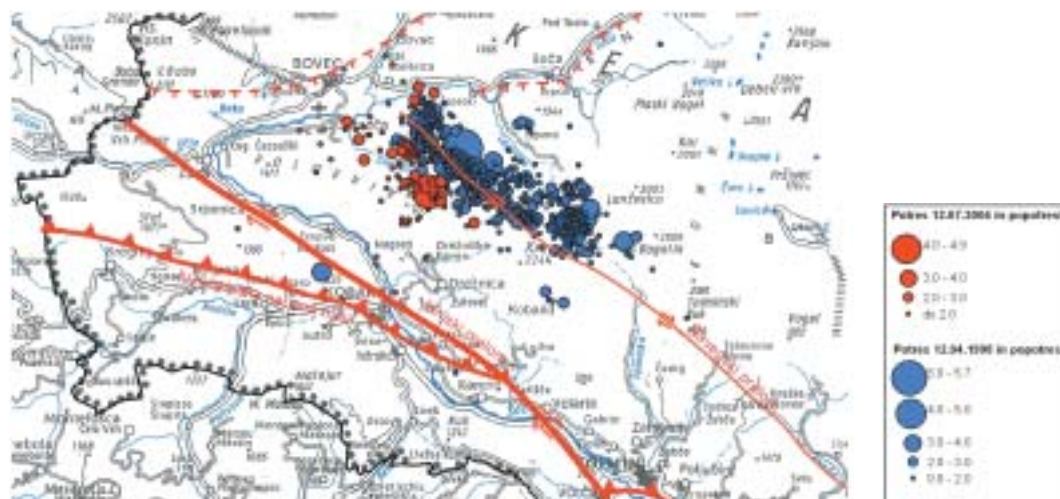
BOVEC

K

E

A

Soča

Plaski Bogatin

Lanževica

Bogatin

Drežnica

Kobarid

Potres 12.07.2004 in popotresi

4.0 - 4.9

3.0 - 4.0

2.0 - 3.0

do 2.0

Potres 12.04.1998 in popotresi

5.5 - 5.7

4.0 - 5.0

3.0 - 4.0

2.0 - 3.0

0.0 - 2.0